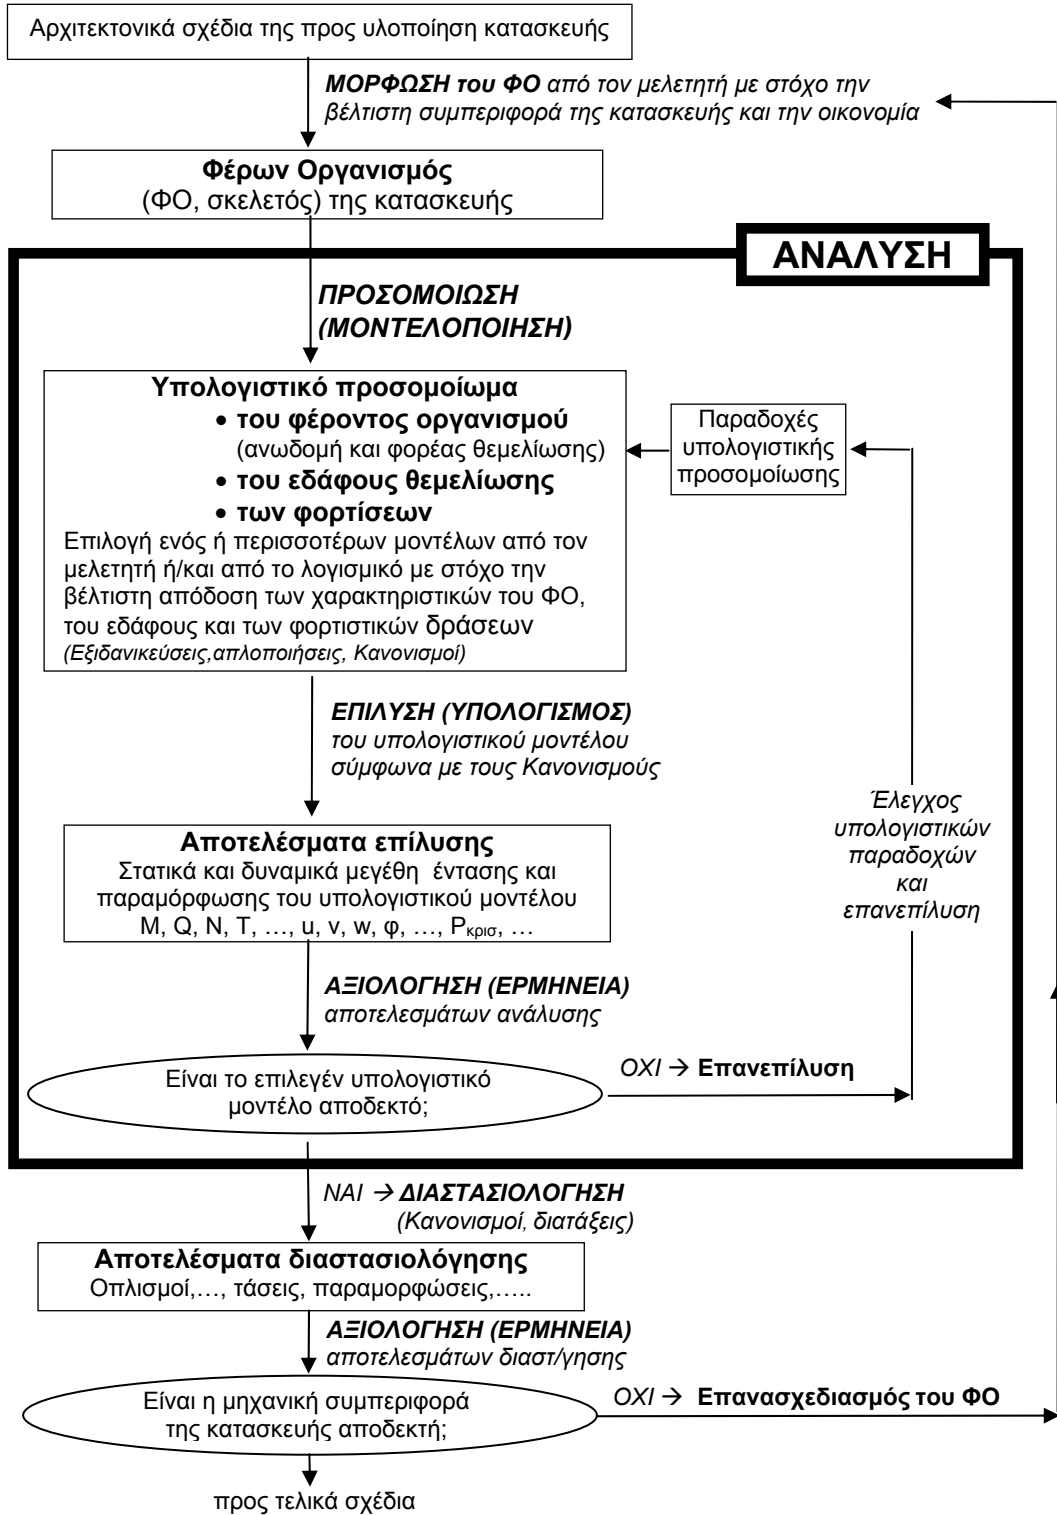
Αρχιτεκτονικά σχέδια της προς υλοποίηση κατασκευής

**ΜΟΡΦΩΣΗ του ΦΟ** από τον μελετητή με στόχο την βέλτιστη συμπεριφορά της κατασκευής και την οικονομία

**Φέρων Οργανισμός**
(ΦΟ, σκελετός) της κατασκευής

**ΑΝΑΛΥΣΗ**

ΠΡΟΣΟΜΟΙΩΣΗ (ΜΟΝΤΕΛΟΠΟΙΗΣΗ)

**Υπολογιστικό προσομοίωμα**
• **του φέροντος οργανισμού** (ανωδομή και φορέας θεμελίωσης)
• **του εδάφους θεμελίωσης**
• **των φορτίσεων**
Επιλογή ενός ή περισσοτέρων μοντέλων από τον μελετητή ή/και από το λογισμικό με στόχο την βέλτιστη απόδοση των χαρακτηριστικών του ΦΟ, του εδάφους και των φορτιστικών δράσεων
(Εξιδανικεύσεις,απλοποιήσεις, Κανονισμοί)

Παραδοχές υπολογιστικής προσομοίωσης

ΕΠΙΛΥΣΗ (ΥΠΟΛΟΓΙΣΜΟΣ) του υπολογιστικού μοντέλου σύμφωνα με τους Κανονισμούς

**Αποτελέσματα επίλυσης**
Στατικά και δυναμικά μεγέθη έντασης και παραμόρφωσης του υπολογιστικού μοντέλου
M, Q, N, T, …, u, v, w, φ, …, $P_{κρισ}$, …

Έλεγχος υπολογιστικών παραδοχών και επανεπίλυση

ΑΞΙΟΛΟΓΗΣΗ (ΕΡΜΗΝΕΙΑ) αποτελεσμάτων ανάλυσης

Είναι το επιλεγέν υπολογιστικό μοντέλο αποδεκτό;

ΟΧΙ → **Επανεπίλυση**

ΝΑΙ → ΔΙΑΣΤΑΣΙΟΛΟΓΗΣΗ
(Κανονισμοί, διατάξεις)

**Αποτελέσματα διαστασιολόγησης**
Οπλισμοί,…, τάσεις, παραμορφώσεις,…..

ΑΞΙΟΛΟΓΗΣΗ (ΕΡΜΗΝΕΙΑ) αποτελεσμάτων διαστ/γησης

Είναι η μηχανική συμπεριφορά της κατασκευής αποδεκτή;

ΟΧΙ → **Επανασχεδιασμός του ΦΟ**

προς τελικά σχέδια